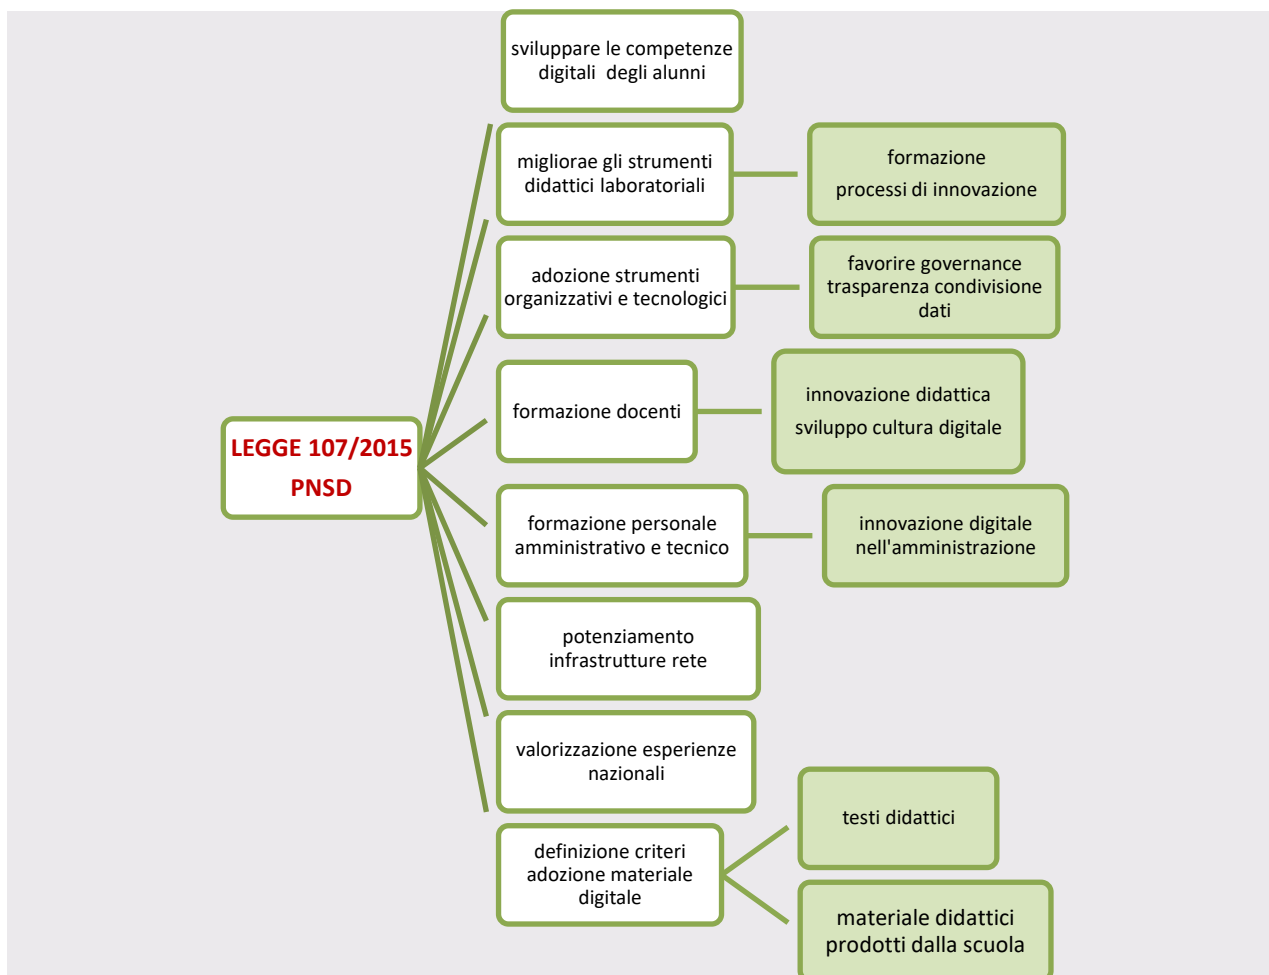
LEGGE 107/2015
PNSD

sviluppare le competenze digitali degli alunni

migliorae gli strumenti didattici laboratoriali

formazione
processi di innovazione

adozione strumenti organizzativi e tecnologici

favorire governance trasparenza condivisione dati

formazione docenti

innovazione didattica
sviluppo cultura digitale

formazione personale amministrativo e tecnico

innovazione digitale nell'amministrazione

potenziamento infrastrutture rete

valorizzazione esperienze nazionali

definizione criteri adozione materiale digitale

testi didattici

materiale didattici prodotti dalla scuola